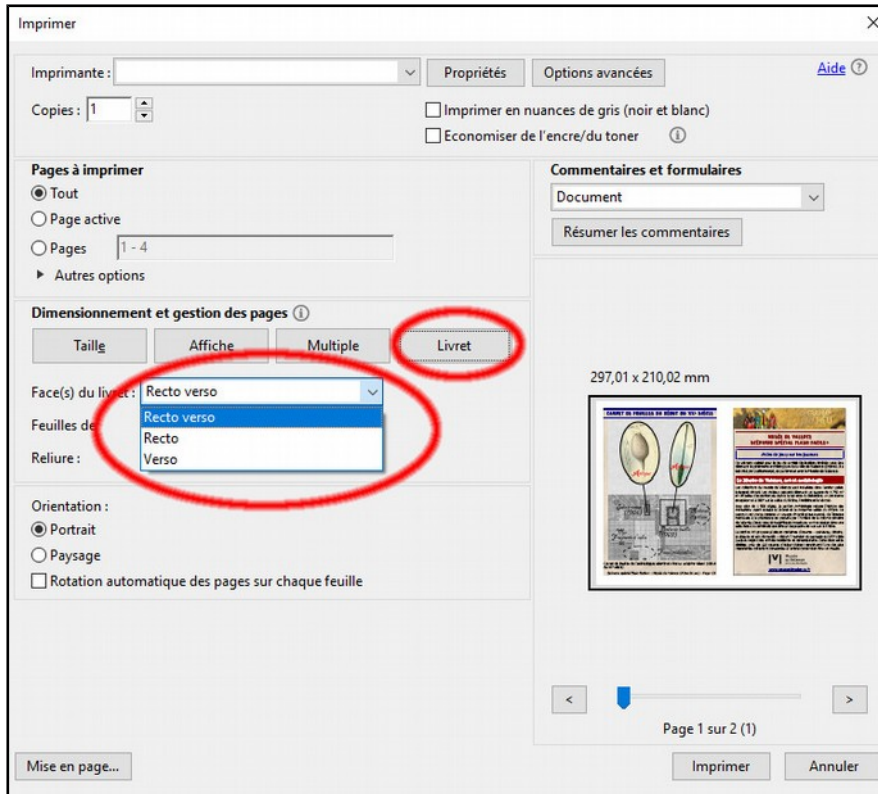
Imprimer

Imprimante :
Propriétés
Options avancées
Aide
Copies : 1
Imprimer en nuances de gris (noir et blanc)
Economiser de l'encre/du toner

Pages à imprimer
Tout
Page active
Pages 1 - 4
Autres options

Commentaires et formulaires
Document
Résumer les commentaires

Dimensionnement et gestion des pages
Taille
Affiche
Multiple
Livret

Face(s) du livret : Recto verso
Recto verso
Recto
Verso
Feuilles de
Reliure :

297,01 x 210,02 mm

Orientation :
Portrait
Paysage
Rotation automatique des pages sur chaque feuille

<
>
Page 1 sur 2 (1)

Mise en page...
Imprimer
Annuler